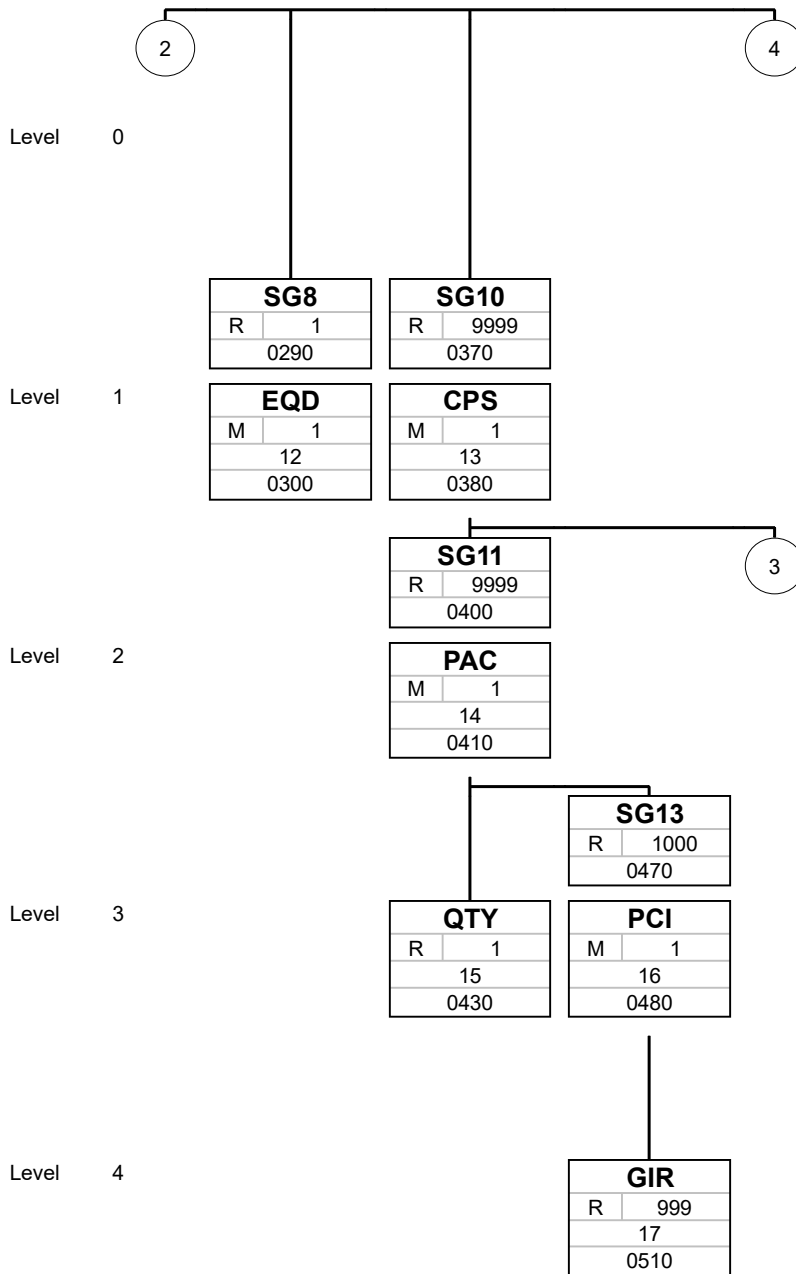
2

4

Level 0

SG8
R 1
0290

SG10
R 9999
0370

Level 1

EQD
M 1
12
0300

CPS
M 1
13
0380

SG11
R 9999
0400

3

Level 2

PAC
M 1
14
0410

SG13
R 1000
0470

Level 3

QTY
R 1
15
0430

PCI
M 1
16
0480

Level 4

GIR
R 999
17
0510